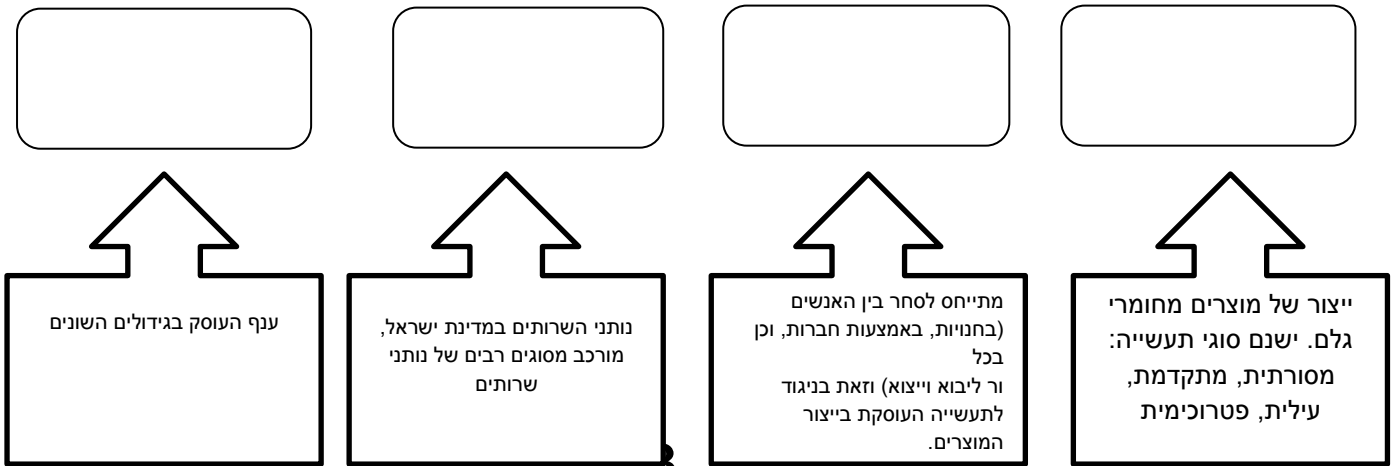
ייצור של מוצרים מחומרי גלם. ישנם סוגי תעשייה: מסורתית, מתקדמת, עילית, פטרוכימית

מתייחס לסחר בין האנשים (בחנויות, באמצעות חברות, וכן בכל
ור ליבוא וייצוא) וזאת בניגוד לתעשייה העוסקת בייצור המוצרים.

נותני השרותים במדינת ישראל, מורכב מסוגים רבים של נותני שרותים

ענף העוסק בגידולים השונים